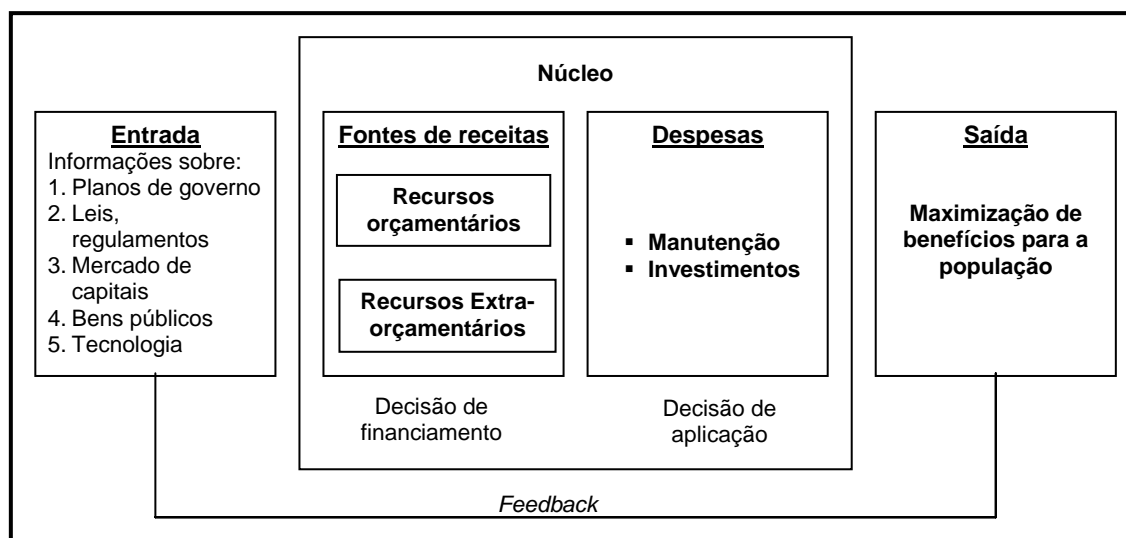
Núcleo

**Entrada**
Informações sobre:
1. Planos de governo
2. Leis, regulamentos
3. Mercado de capitais
4. Bens públicos
5. Tecnologia

**Fontes de receitas**

**Recursos orçamentários**

**Recursos Extra-orçamentários**

Decisão de financiamento

**Despesas**

▪ **Manutenção**
▪ **Investimentos**

Decisão de aplicação

**Saída**

**Maximização de benefícios para a população**

*Feedback*